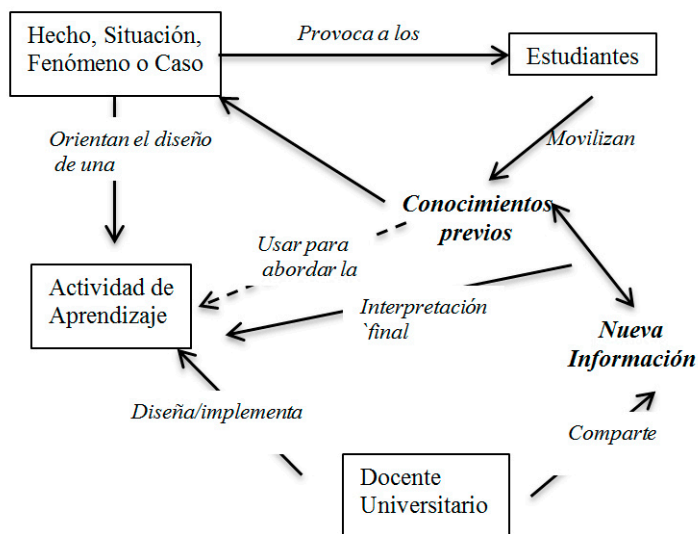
Hecho, Situación, Fenómeno o Caso

Provoca a los

Estudiantes

Orientan el diseño de una

Movilizan

Conocimientos previos

Usar para abordar la

Actividad de Aprendizaje

Interpretación `final

Nueva Información

Diseña/implementa

Comparte

Docente Universitario